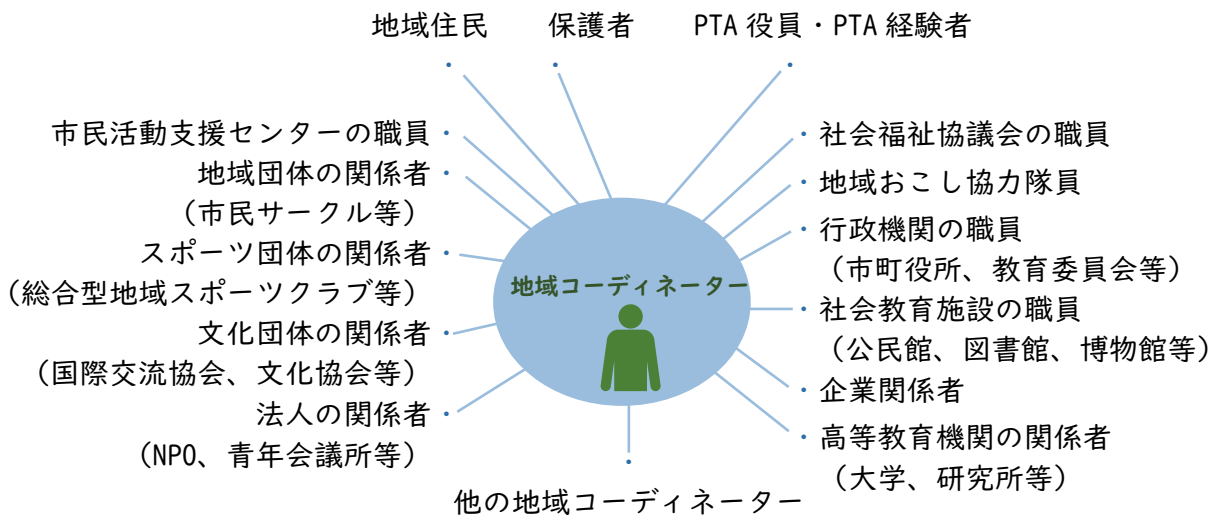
地域住民

保護者

PTA 役員・PTA 経験者

市民活動支援センターの職員

地域団体の関係者
（市民サークル等）

スポーツ団体の関係者
（総合型地域スポーツクラブ等）

文化団体の関係者
（国際交流協会、文化協会等）

法人の関係者
（NPO、青年会議所等）

地域コーディネーター

社会福祉協議会の職員

地域おこし協力隊員

行政機関の職員
（市町役所、教育委員会等）

社会教育施設の職員
（公民館、図書館、博物館等）

企業関係者

高等教育機関の関係者
（大学、研究所等）

他の地域コーディネーター